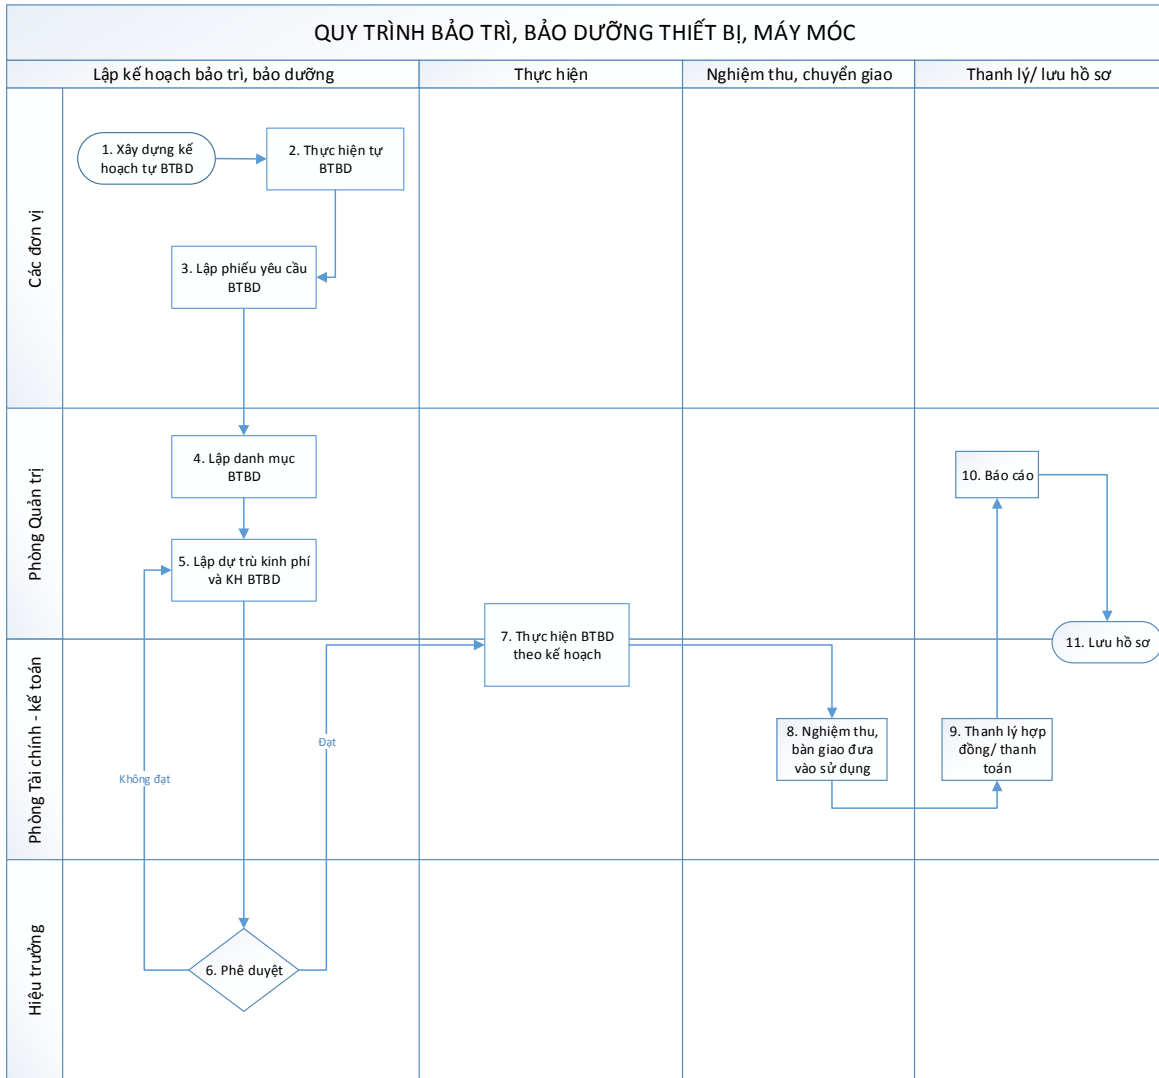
QUY TRÌNH BẢO TRÌ, BẢO DƯỠNG THIẾT BỊ, MÁY MÓC

Lập kế hoạch bảo trì, bảo dưỡng

Thực hiện

Nghiệm thu, chuyển giao

Thanh lý/ lưu hồ sơ

Các đơn vị

1. Xây dựng kế hoạch tự BTBD

2. Thực hiện tự BTBD

3. Lập phiếu yêu cầu BTBD

Phòng Quản trị

4. Lập danh mục BTBD

5. Lập dự trù kinh phí và KH BTBD

10. Báo cáo

11. Lưu hồ sơ

Phòng Tài chính - kế toán

7. Thực hiện BTBD theo kế hoạch

Đạt

Không đạt

8. Nghiệm thu, bàn giao đưa vào sử dụng

9. Thanh lý hợp đồng/ thanh toán

Hiệu trưởng

6. Phê duyệt